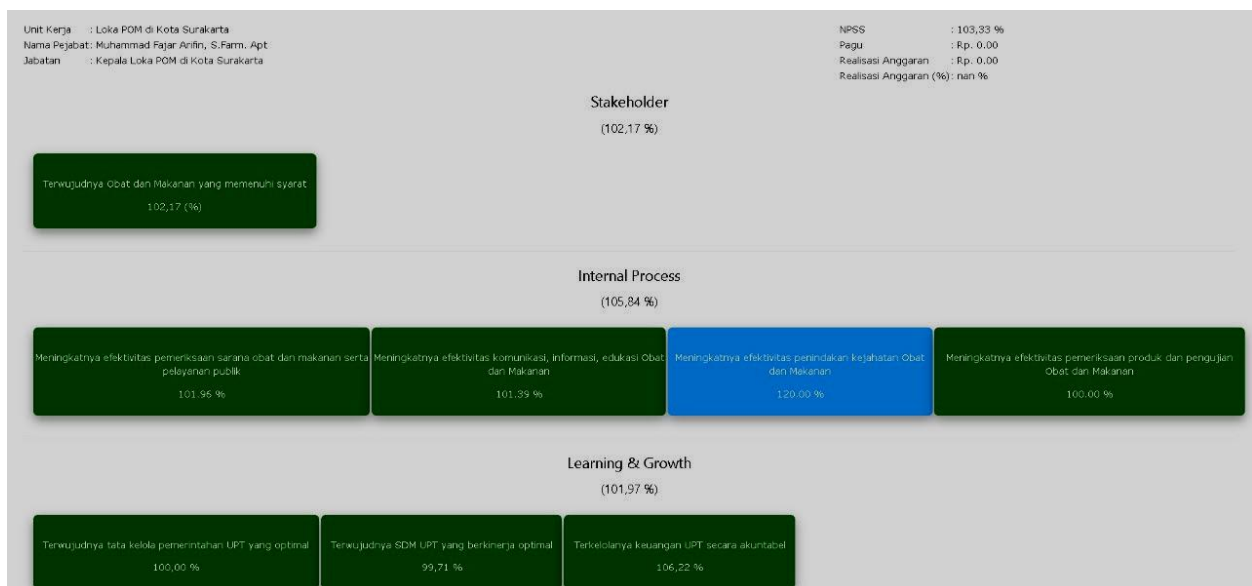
Unit Kerja : Loka POM di Kota Surakarta
Nama Pejabat: Muhammad Fajar Arifin, S.Farm. Apt
Jabatan : Kepala Loka POM di Kota Surakarta

NPSS : 103,33 %
Pagu : Rp. 0.00
Realisasi Anggaran : Rp. 0.00
Realisasi Anggaran (%): nan %

Stakeholder
(102,17 %)

Terwujudnya Obat dan Makanan yang memenuhi syarat
102,17 (%)

Internal Process
(105,84 %)

Meningkatnya efektivitas pemeriksaan sarana obat dan makanan serta pelayanan publik
101.96 %

Meningkatnya efektivitas komunikasi, informasi, edukasi Obat dan Makanan
101.39 %

Meningkatnya efektivitas penindakan kejahatan Obat dan Makanan
120.00 %

Meningkatnya efektivitas pemeriksaan produk dan pengujian Obat dan Makanan
100.00 %

Learning & Growth
(101,97 %)

Terwujudnya tata kelola pemerintahan UPT yang optimal
100,00 %

Terwujudnya SDM UPT yang berkinerja optimal
99,71 %

Terkelolanya keuangan UPT secara akuntabel
106,22 %